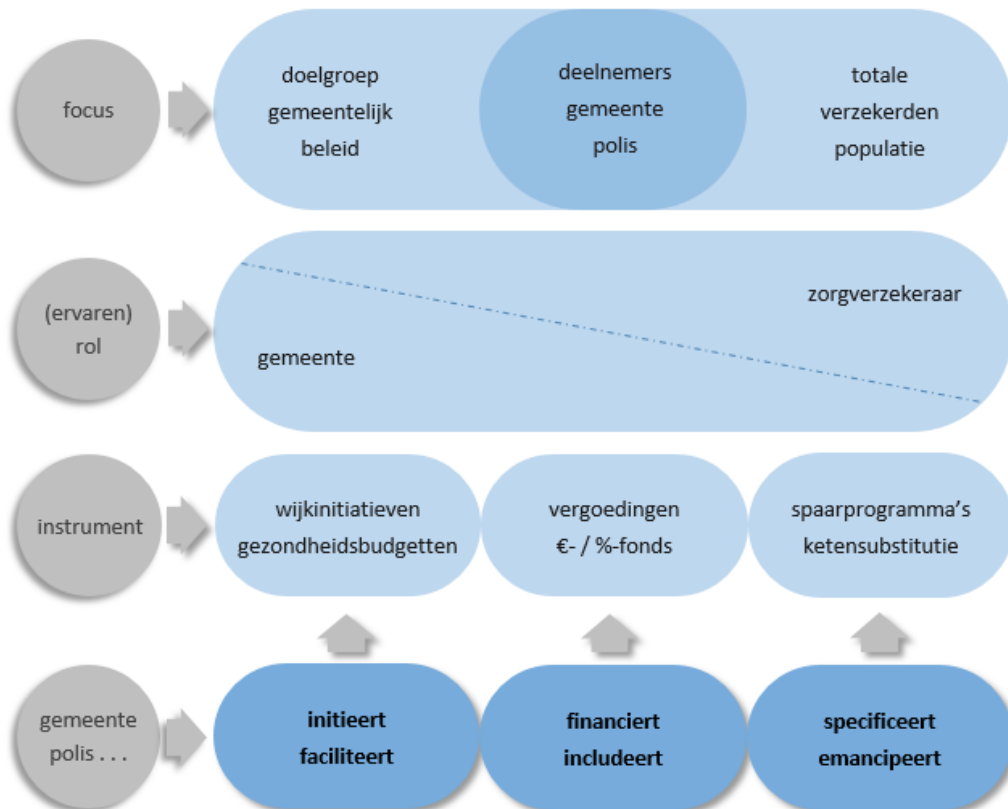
focus

doelgroep gemeentelijk beleid

deelnemers gemeente polis

totale verzekerden populatie

(ervaren) rol

zorgverzekeraar

gemeente

instrument

wijkinitiatieven gezondheidsbudgetten

vergoedingen €- / %-fonds

spaarprogramma's ketensubstitutie

gemeente polis . . .

initieert faciliteert

financiert includeert

specificeert emancipeert